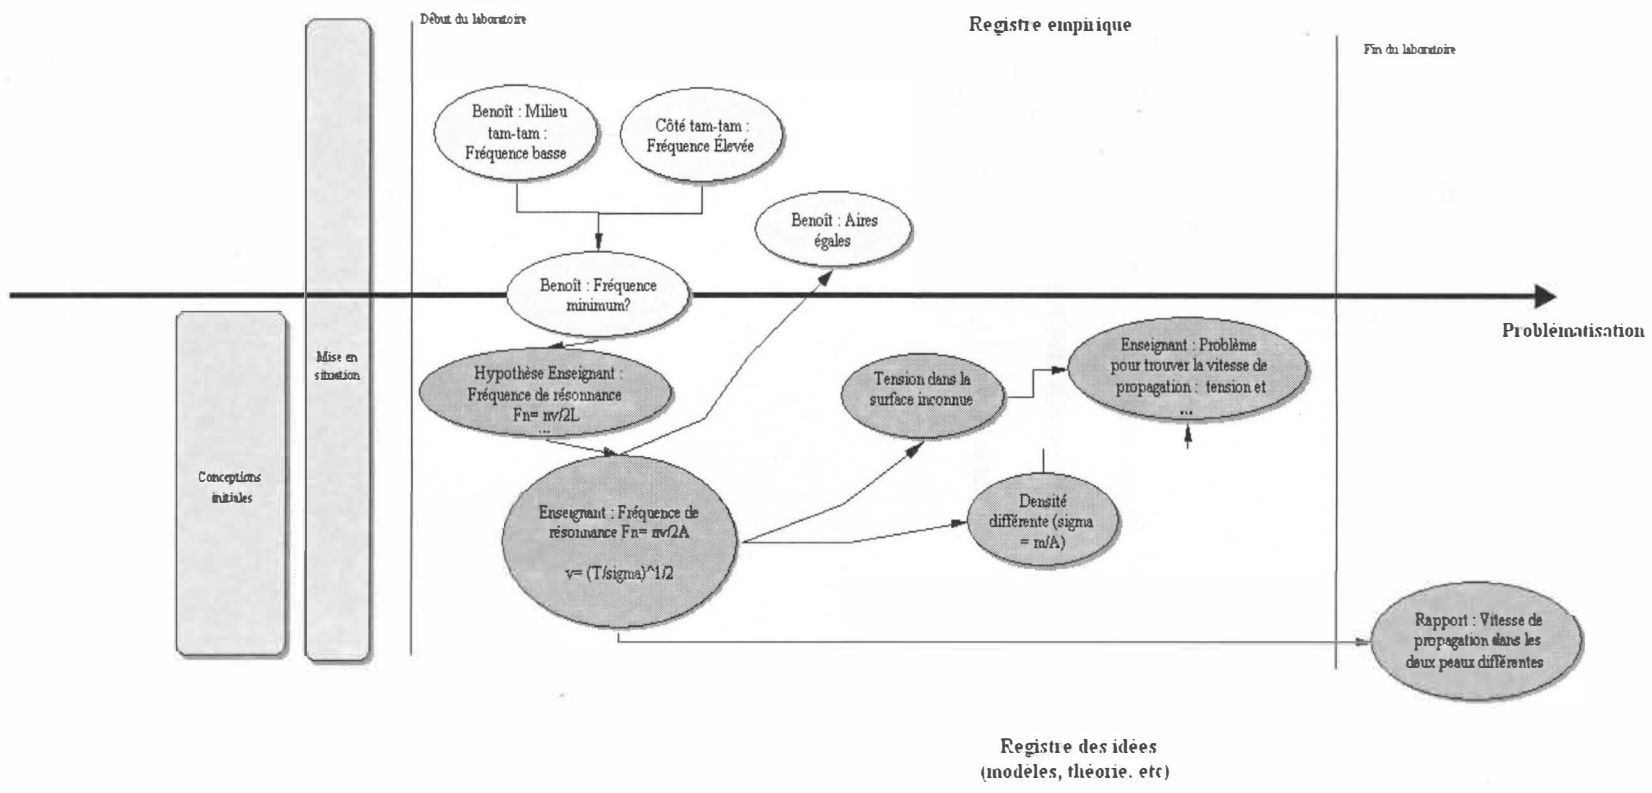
Début du laboratoire

Registre empirique

Fin du laboratoire

Benoît : Milieu tam-tam : Fréquence basse

Côté tam-tam : Fréquence Élevée

Benoît : Aires égales

Benoît : Fréquence minimum?

Problématisation

Conceptions initiales

Mise en situation

Hypothèse Enseignant : Fréquence de résonnance Fn= nv/2L ...

Tension dans la surface inconnue

Enseignant : Problème pour trouver la vitesse de propagation : tension et ...

Enseignant : Fréquence de résonnance Fn= nv/2A

v= (T/sigma)^1/2

Densité différente (sigma = m/A)

Rapport : Vitesse de propagation dans les deux peaux différentes

Registre des idées
(modèles, théorie, etc)